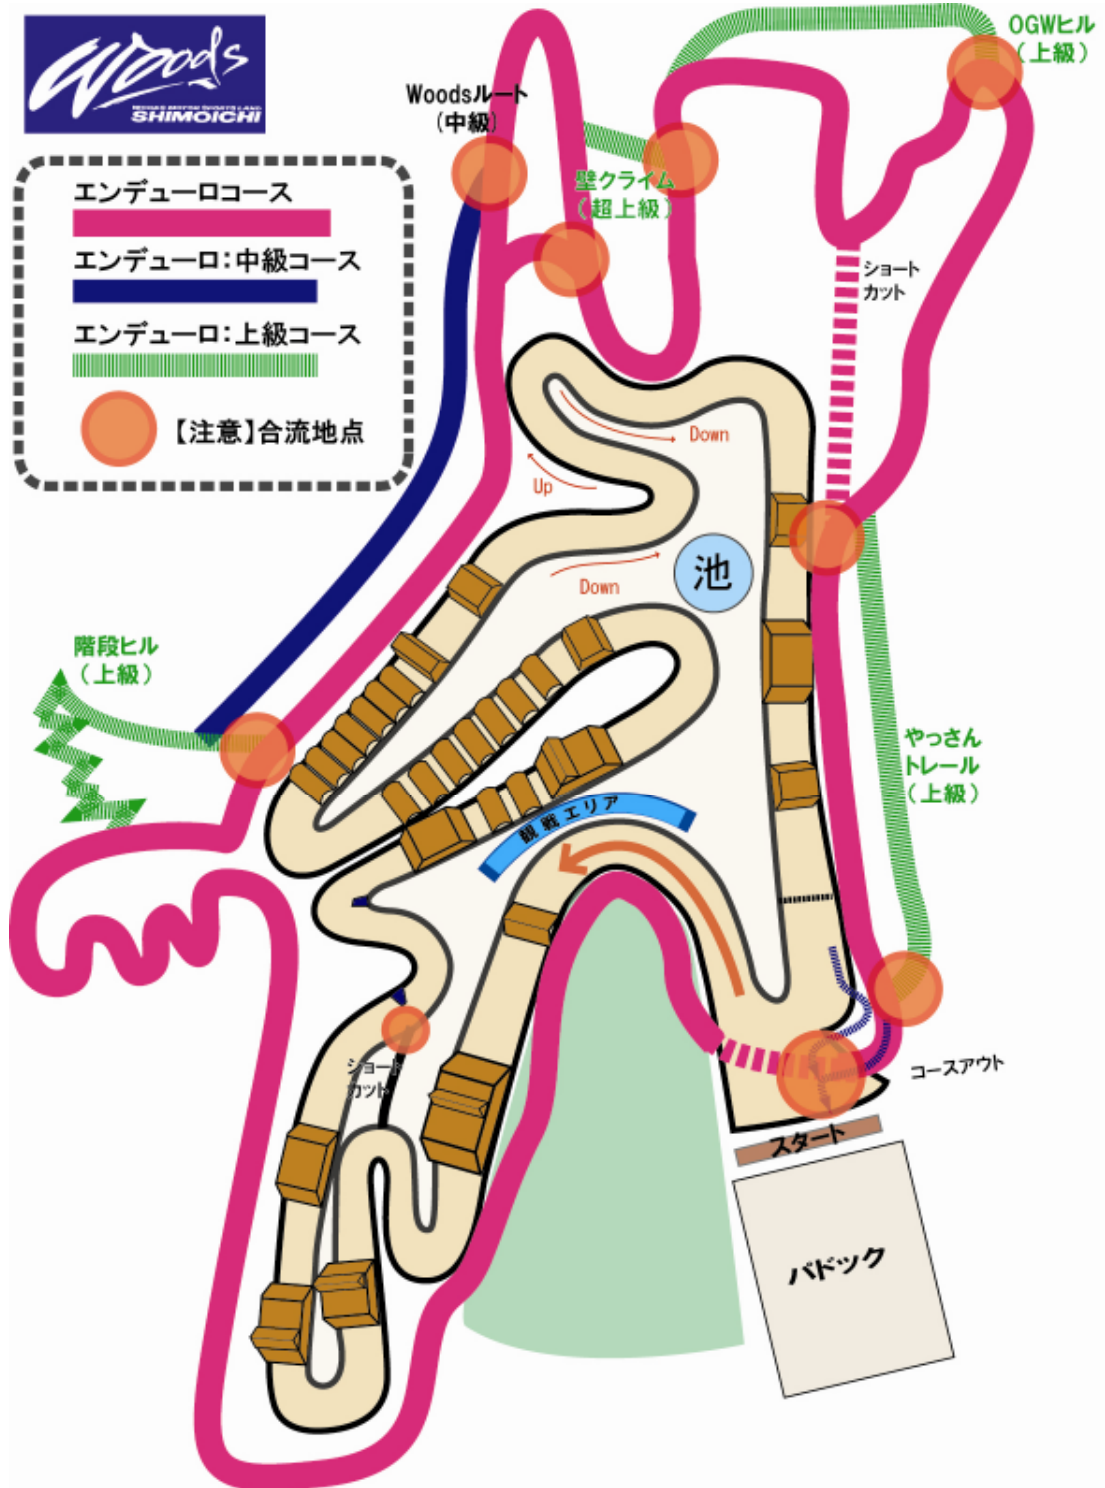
Woods
SHIMOICHI

エンデューロコース
エンデューロ:中級コース
エンデューロ:上級コース
【注意】合流地点

Woodsルート
(中級)

壁クライム
(超上級)

OGWヒル
(上級)

ショート
カット

Down
Up
Down

池

階段ヒル
(上級)

やっさん
トレール
(上級)

観戦エリア

ショート
カット

コースアウト

スタート

パドック